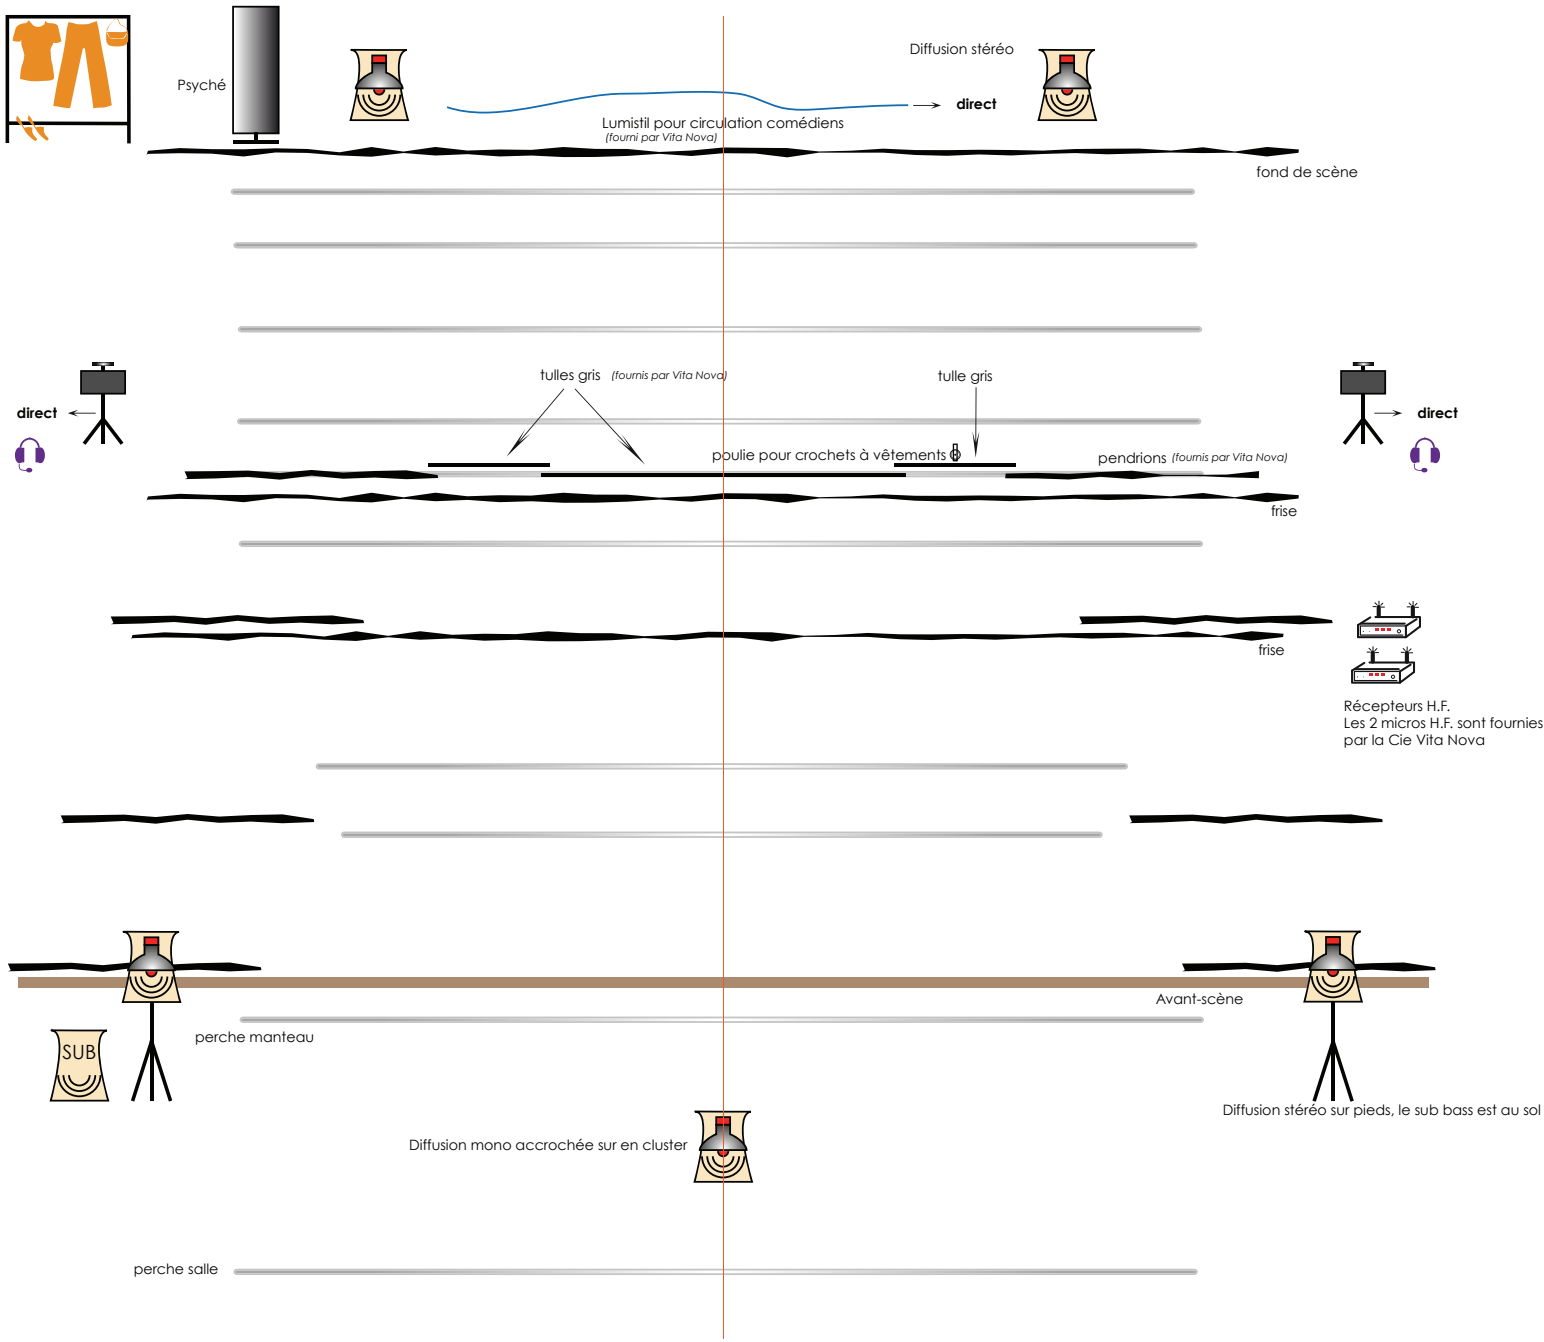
Psyché

Diffusion stéréo

direct

Lumistil pour circulation comédiens
(fourni par Vita Nova)

fond de scène

direct

tulles gris (fournis par Vita Nova)

tulle gris

direct

poulie pour crochets à vêtements

pendrions (fournis par Vita Nova)

frise

frise

Récepteurs H.F.
Les 2 micros H.F. sont fournies par la Cie Vita Nova

Avant-scène

SUB

perche manteau

Diffusion stéréo sur pieds, le sub bass est au sol

Diffusion mono accrochée sur en cluster

perche salle